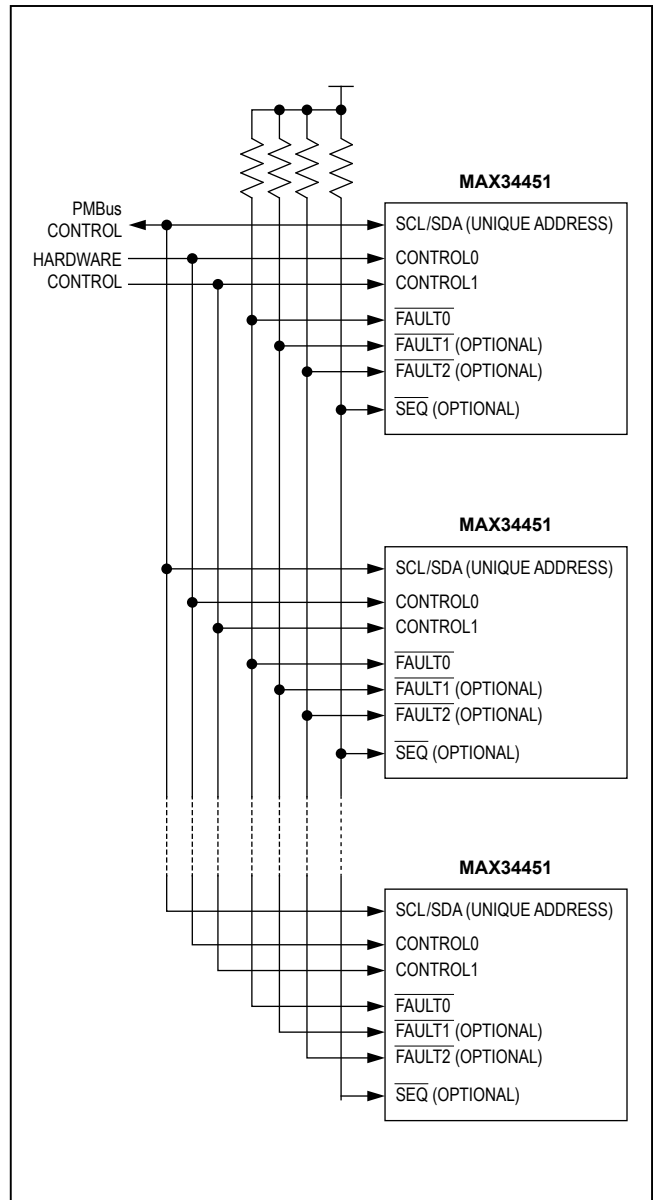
PMBus CONTROL

HARDWARE CONTROL

MAX34451

SCL/SDA (UNIQUE ADDRESS)

CONTROL0

CONTROL1

$\overline{\text{FAULT0}}$

$\overline{\text{FAULT1}}$ (OPTIONAL)

$\overline{\text{FAULT2}}$ (OPTIONAL)

$\overline{\text{SEQ}}$ (OPTIONAL)

MAX34451

SCL/SDA (UNIQUE ADDRESS)

CONTROL0

CONTROL1

$\overline{\text{FAULT0}}$

$\overline{\text{FAULT1}}$ (OPTIONAL)

$\overline{\text{FAULT2}}$ (OPTIONAL)

$\overline{\text{SEQ}}$ (OPTIONAL)

MAX34451

SCL/SDA (UNIQUE ADDRESS)

CONTROL0

CONTROL1

$\overline{\text{FAULT0}}$

$\overline{\text{FAULT1}}$ (OPTIONAL)

$\overline{\text{FAULT2}}$ (OPTIONAL)

$\overline{\text{SEQ}}$ (OPTIONAL)